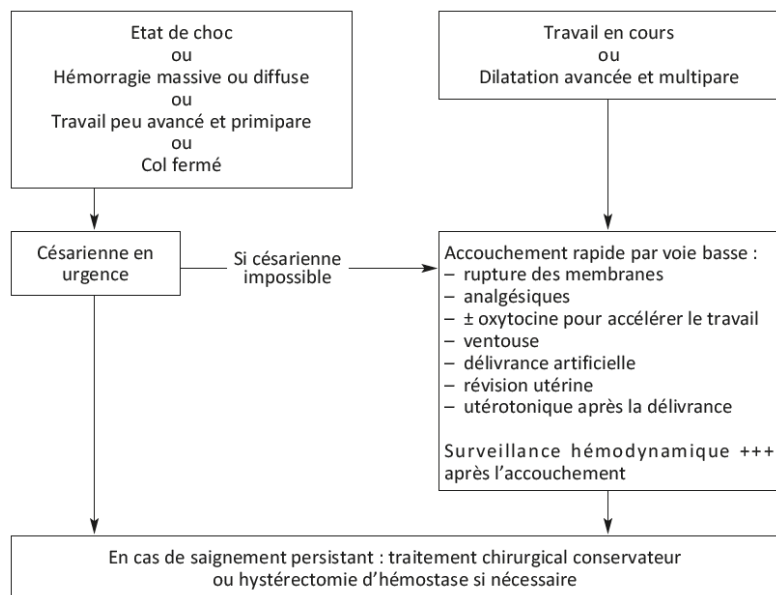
Etat de choc
ou
Hémorragie massive ou diffuse
ou
Travail peu avancé et primipare
ou
Col fermé

Travail en cours
ou
Dilatation avancée et multipare

Césarienne en urgence

Si césarienne impossible

Accouchement rapide par voie basse :
– rupture des membranes
– analgésiques
– ± oxytocine pour accélérer le travail
– ventouse
– délivrance artificielle
– révision utérine
– utérotonique après la délivrance

Surveillance hémodynamique +++ après l'accouchement

En cas de saignement persistant : traitement chirurgical conservateur ou hystérectomie d'hémostase si nécessaire